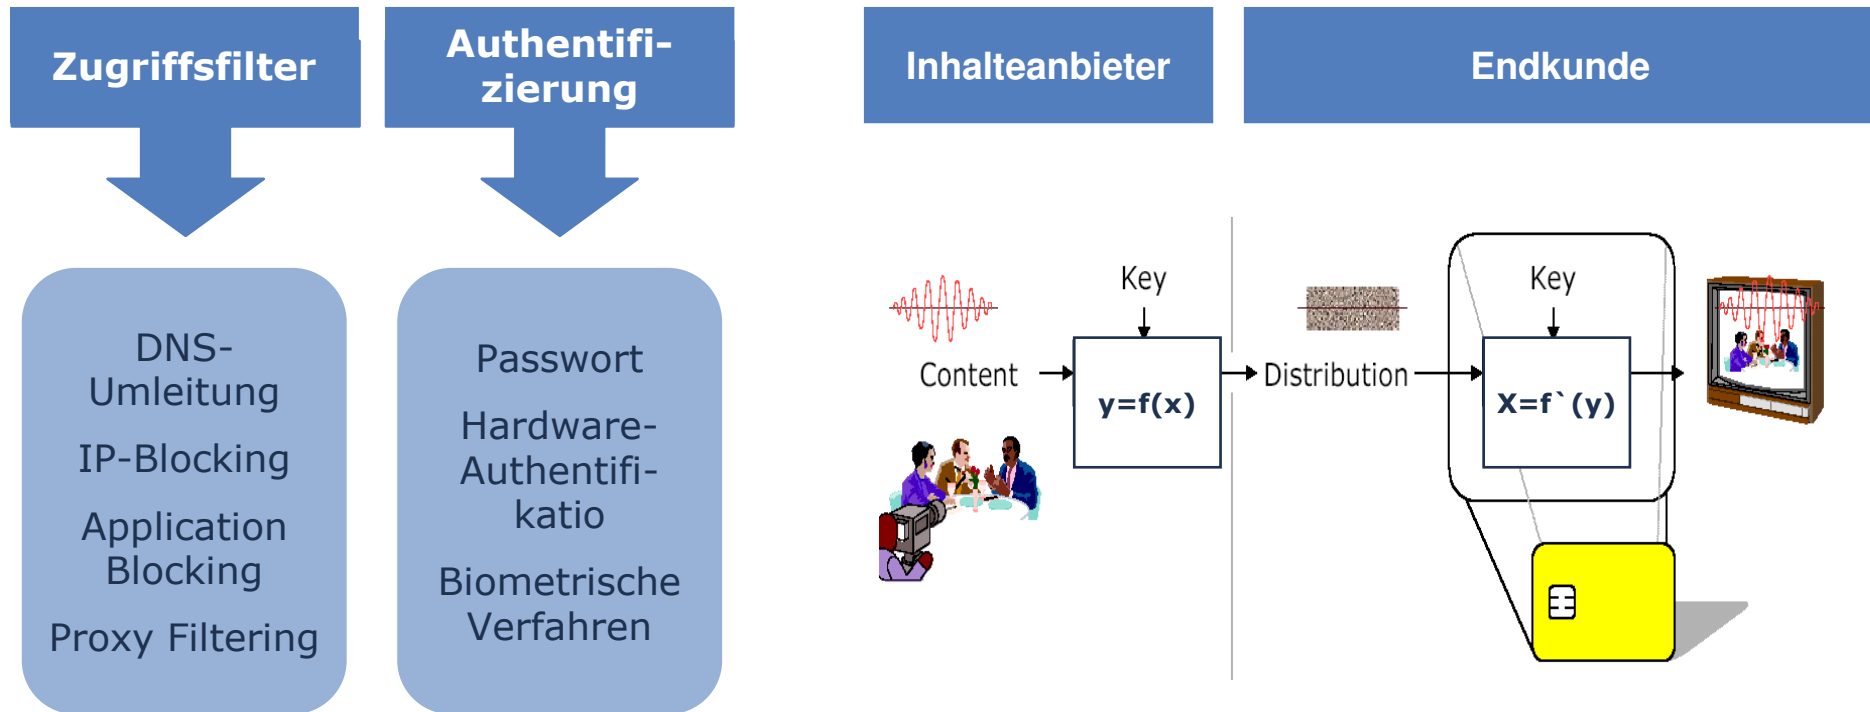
Zugriffsfilter

DNS-Umleitung

IP-Blocking

Application Blocking

Proxy Filtering

Authentifizierung

Passwort

Hardware-Authentifikatio

Biometrische Verfahren

Inhalteanbieter

Endkunde

Key

Content

y=f(x)

Distribution

Key

X=f`(y)